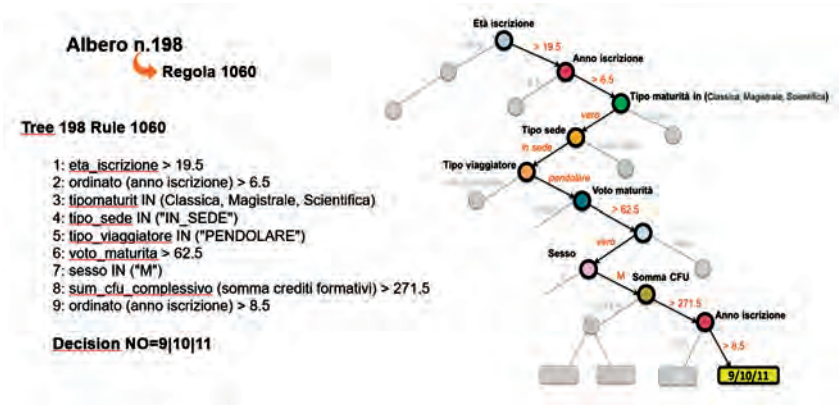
Albero n.198
Regola 1060

Tree 198 Rule 1060

1: eta_iscrizione > 19.5
2: ordinato (anno iscrizione) > 6.5
3: tipomaturit IN (Classica, Magistrale, Scientifica)
4: tipo_sede IN ("IN_SEDE")
5: tipo_viaggiatore IN ("PENDOLARE")
6: voto_maturita > 62.5
7: sesso IN ("M")
8: sum_cfu_complessivo (somma crediti formativi) > 271.5
9: ordinato (anno iscrizione) > 8.5

Decision NO=9|10|11

Età iscrizione
> 19.5
Anno iscrizione
> 6.5
Tipo maturità in (Classica, Magistrale, Scientifica)
vero
Tipo sede
in sede
Tipo viaggiatore
pendolare
Voto maturità
> 62.5
vero
Sesso
M
Somma CFU
> 271.5
Anno iscrizione
> 8.5
9/10/11